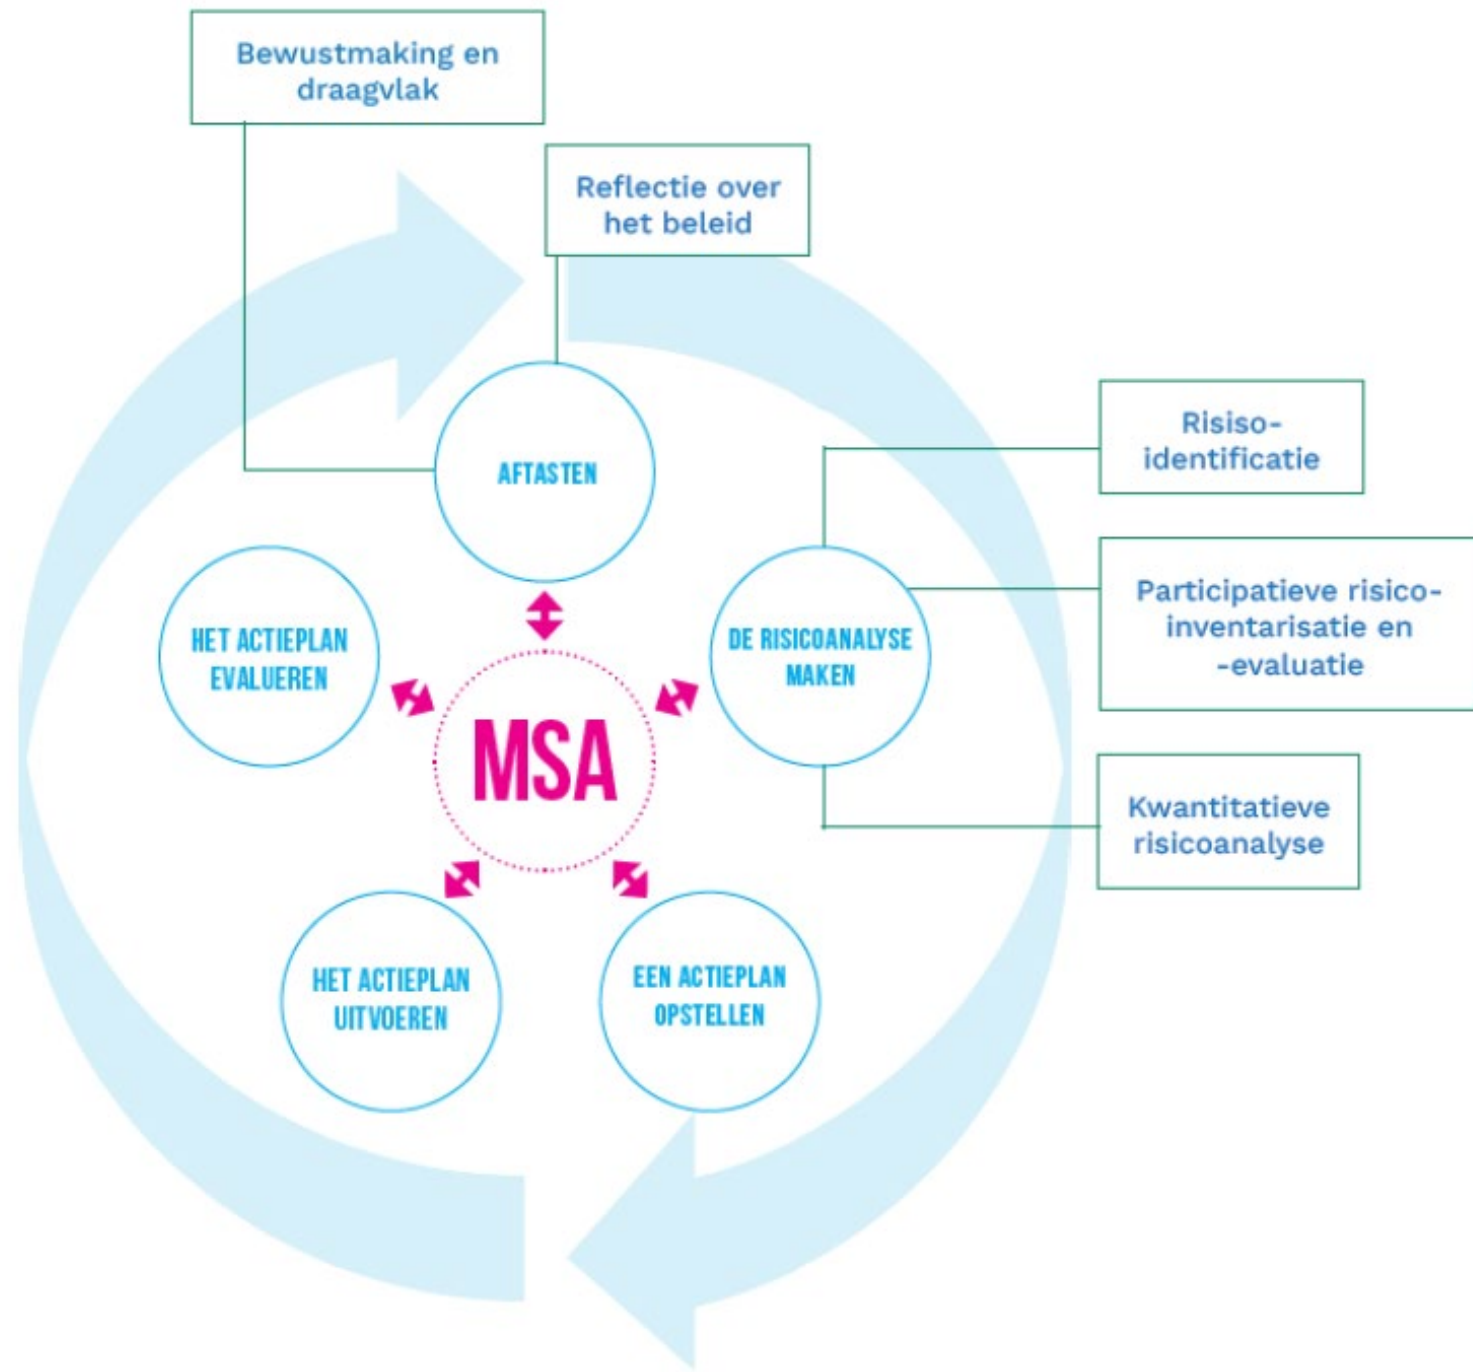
Bewustmaking en draagvlak

Reflectie over het beleid

AFTASTEN

Risiso-identificatie

Participatieve risico-inventarisatie en -evaluatie

Kwantitatieve risicoanalyse

HET ACTIEPLAN EVALUEREN

MSA

DE RISICOANALYSE MAKEN

HET ACTIEPLAN UITVOEREN

EEN ACTIEPLAN OPSTELLEN